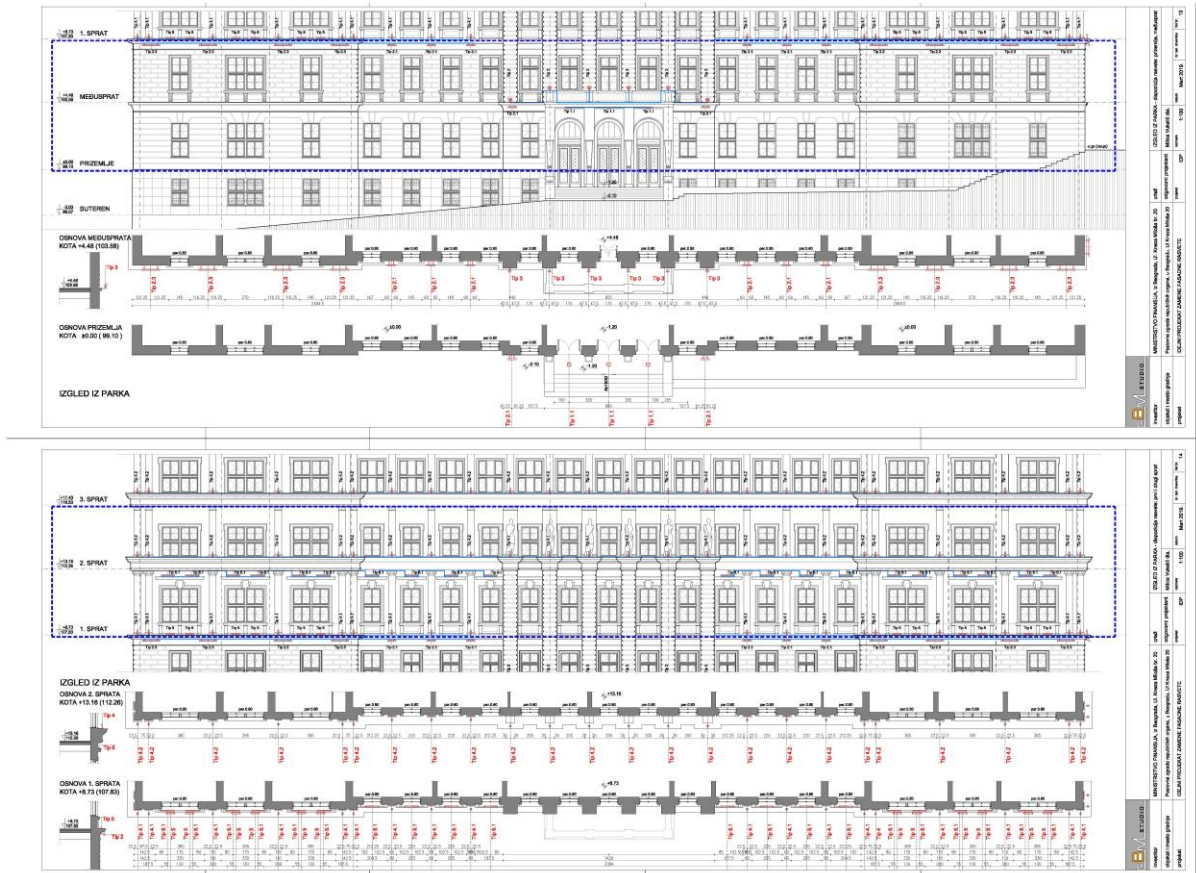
1. SPRAT

MEĐUSPRAT

PRIZEMLJE

SUTEREN

OSNOVA MEĐUSPRATA
KOTA +4.48 (103.58)

OSNOVA PRIZEMLJA
KOTA ±0.00 ( 99.10 )

IZGLED IZ PARKA

IZGLED IZ PARKA – dispozicija navoja prizemlja, međusprat

MINISTARSTVO FINANSIJA, u Beogradu, Ul. Kneza Miloša br. 20

IDEJNI PROJEKAT ZAMENE FASADNE RASVETE

Mart 2018.

1:100

IDP

13

STUDIO

3. SPRAT

2. SPRAT

1. SPRAT

IZGLED IZ PARKA

OSNOVA 2. SPRATA
KOTA +13.16 (112.26)

OSNOVA 1. SPRATA
KOTA +8.73 (107.83)

IZGLED IZ PARKA – dispozicija navoja prvi i drugi sprat

MINISTARSTVO FINANSIJA, u Beogradu, Ul. Kneza Miloša br. 20

IDEJNI PROJEKAT ZAMENE FASADNE RASVETE

Mart 2018.

1:100

IDP

14

STUDIO